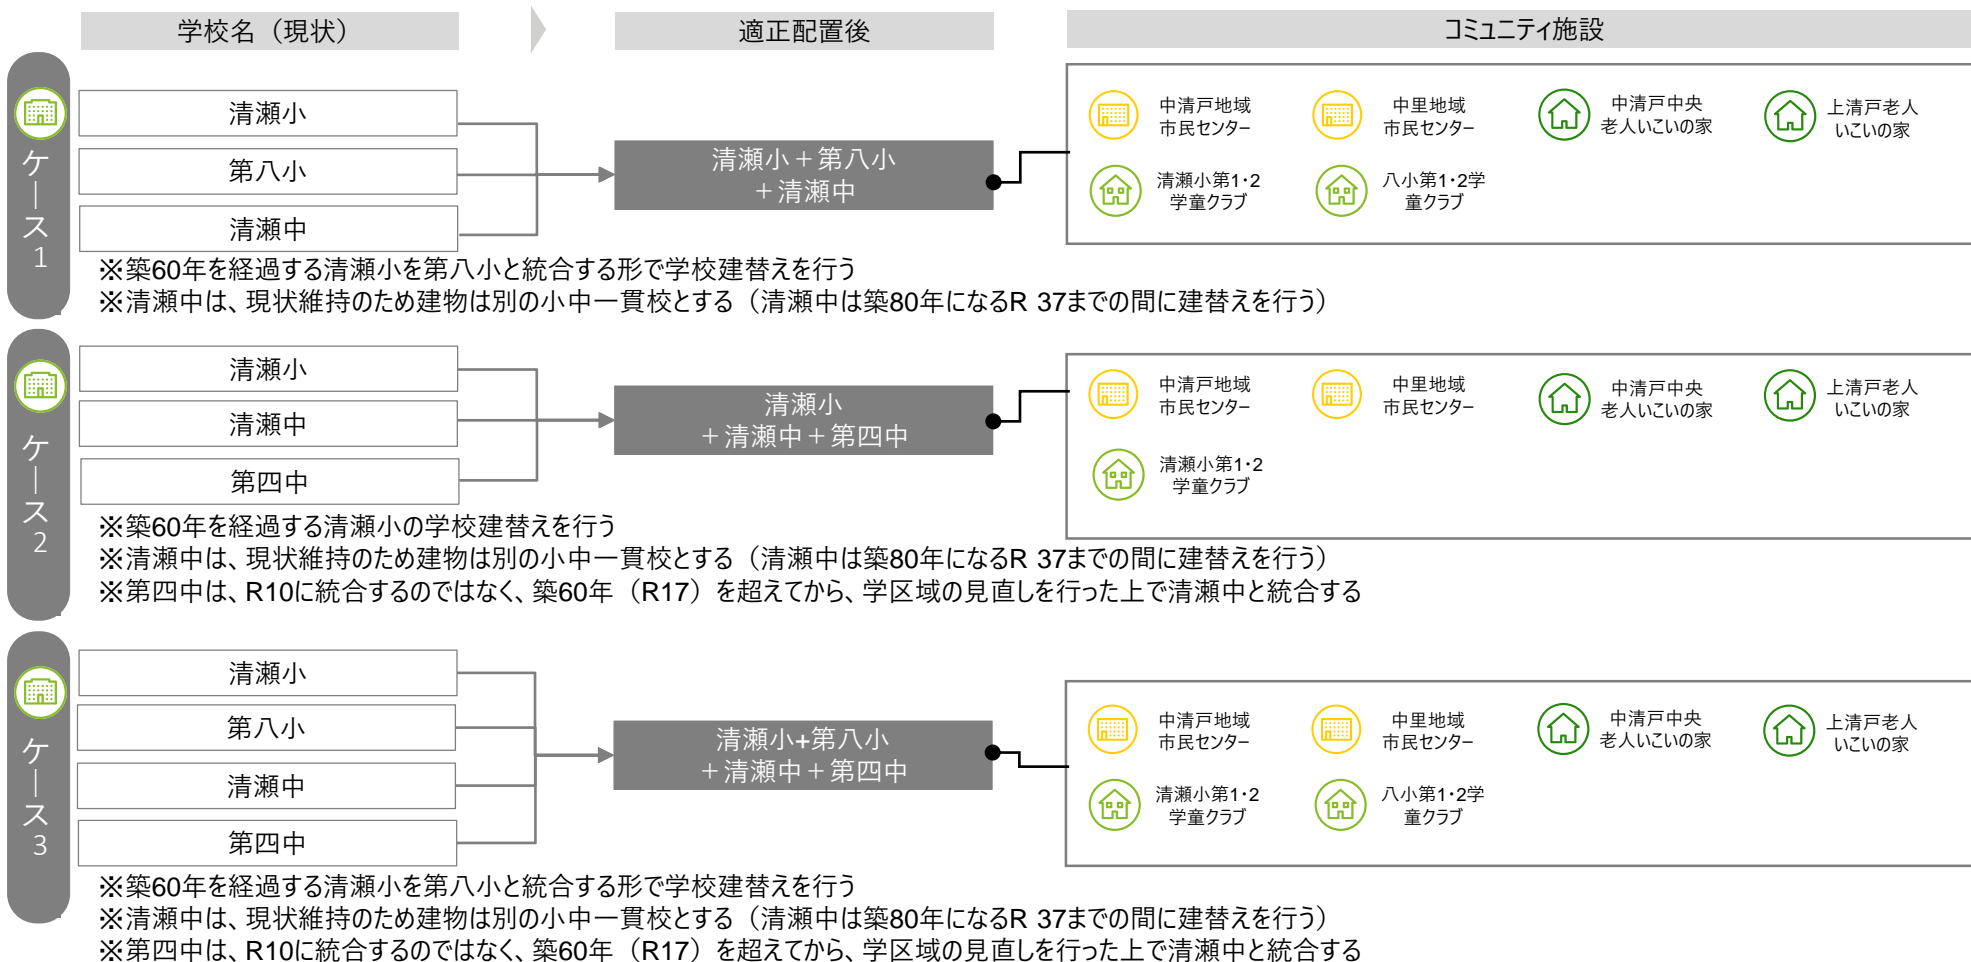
学校名（現状）

適正配置後

コミュニティ施設

ケース1

清瀬小

第八小

清瀬中

清瀬小＋第八小
＋清瀬中

中清戸地域
市民センター

中里地域
市民センター

中清戸中央
老人いこいの家

上清戸老人
いこいの家

清瀬小第1･2
学童クラブ

八小第1･2学
童クラブ

※築60年を経過する清瀬小を第八小と統合する形で学校建替えを行う
※清瀬中は、現状維持のため建物は別の小中一貫校とする（清瀬中は築80年になるR 37までの間に建替えを行う）

ケース2

清瀬小

清瀬中

第四中

清瀬小
＋清瀬中＋第四中

中清戸地域
市民センター

中里地域
市民センター

中清戸中央
老人いこいの家

上清戸老人
いこいの家

清瀬小第1･2
学童クラブ

※築60年を経過する清瀬小の学校建替えを行う
※清瀬中は、現状維持のため建物は別の小中一貫校とする（清瀬中は築80年になるR 37までの間に建替えを行う）
※第四中は、R10に統合するのではなく、築60年（R17）を超えてから、学区域の見直しを行った上で清瀬中と統合する

ケース3

清瀬小

第八小

清瀬中

第四中

清瀬小+第八小
＋清瀬中＋第四中

中清戸地域
市民センター

中里地域
市民センター

中清戸中央
老人いこいの家

上清戸老人
いこいの家

清瀬小第1･2
学童クラブ

八小第1･2学
童クラブ

※築60年を経過する清瀬小を第八小と統合する形で学校建替えを行う
※清瀬中は、現状維持のため建物は別の小中一貫校とする（清瀬中は築80年になるR 37までの間に建替えを行う）
※第四中は、R10に統合するのではなく、築60年（R17）を超えてから、学区域の見直しを行った上で清瀬中と統合する